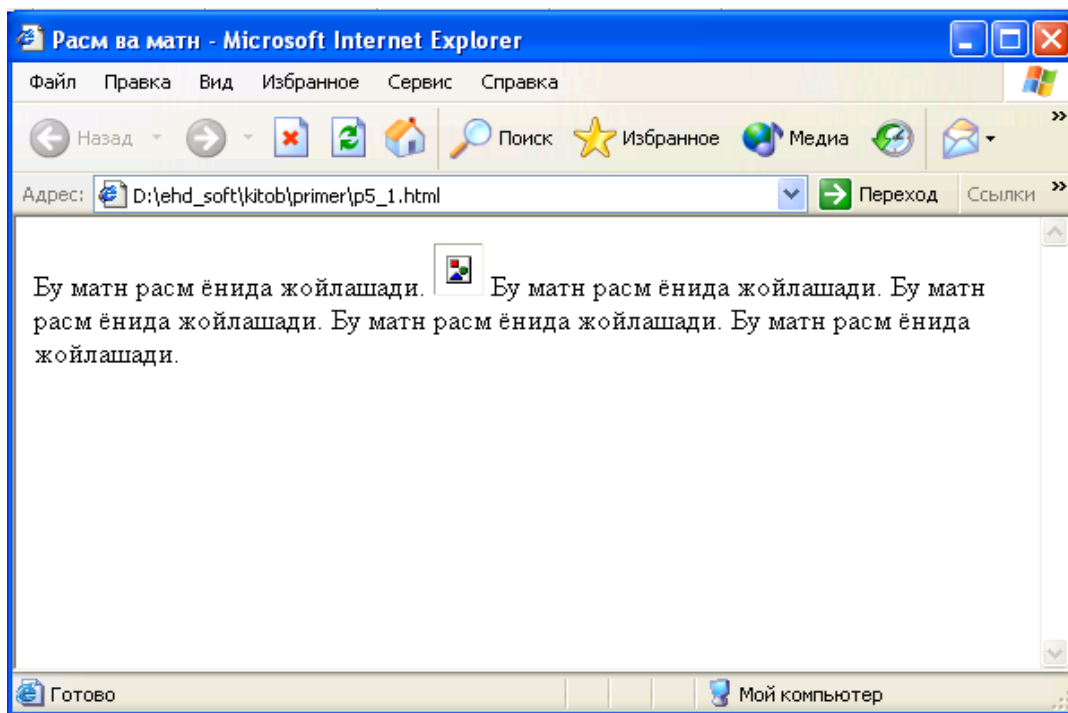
Расм ва матн - Microsoft Internet Explorer

Файл Правка Вид Избранное Сервис Справка

Назад Поиск Избранное Медиа

Адрес: D:\ehd_soft\kitob\primer\p5_1.html Переход Ссылки

Бу матн расм ёнида жойлашади. Бу матн расм ёнида жойлашади. Бу матн расм ёнида жойлашади. Бу матн расм ёнида жойлашади. Бу матн расм ёнида жойлашади.

Готово Мой компьютер